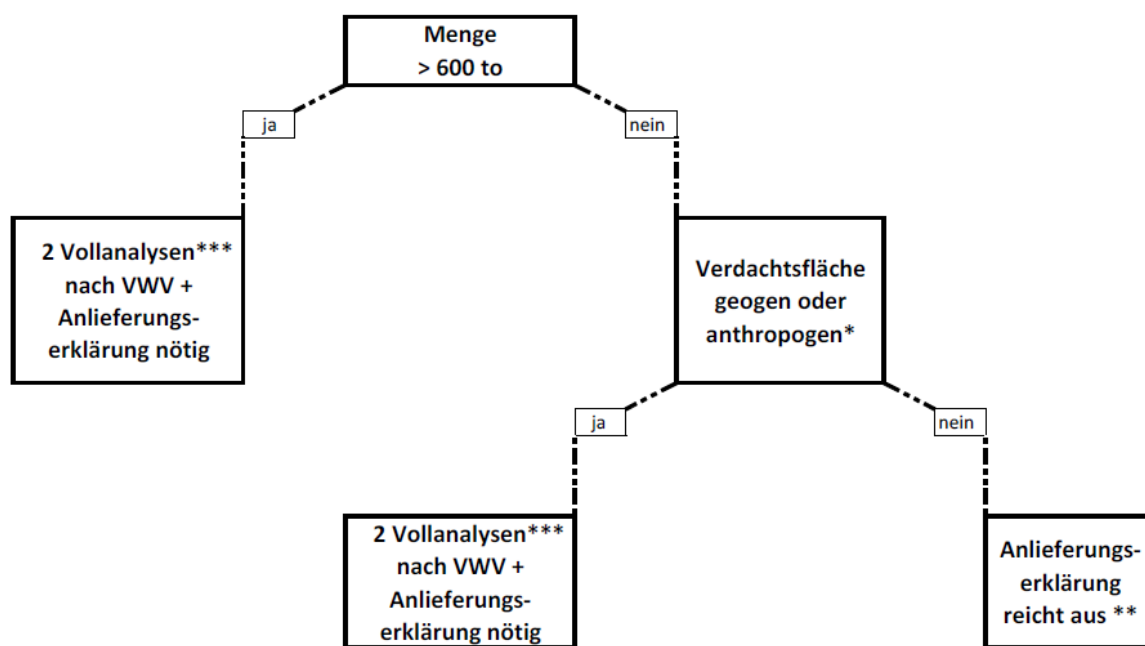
Menge
> 600 to

ja

nein

2 Vollanalysen***
nach VWV +
Anlieferungserklärung nötig

Verdachtsfläche
geogen oder
anthropogen*

ja

nein

2 Vollanalysen***
nach VWV +
Anlieferungserklärung nötig

Anlieferungserklärung
reicht aus **